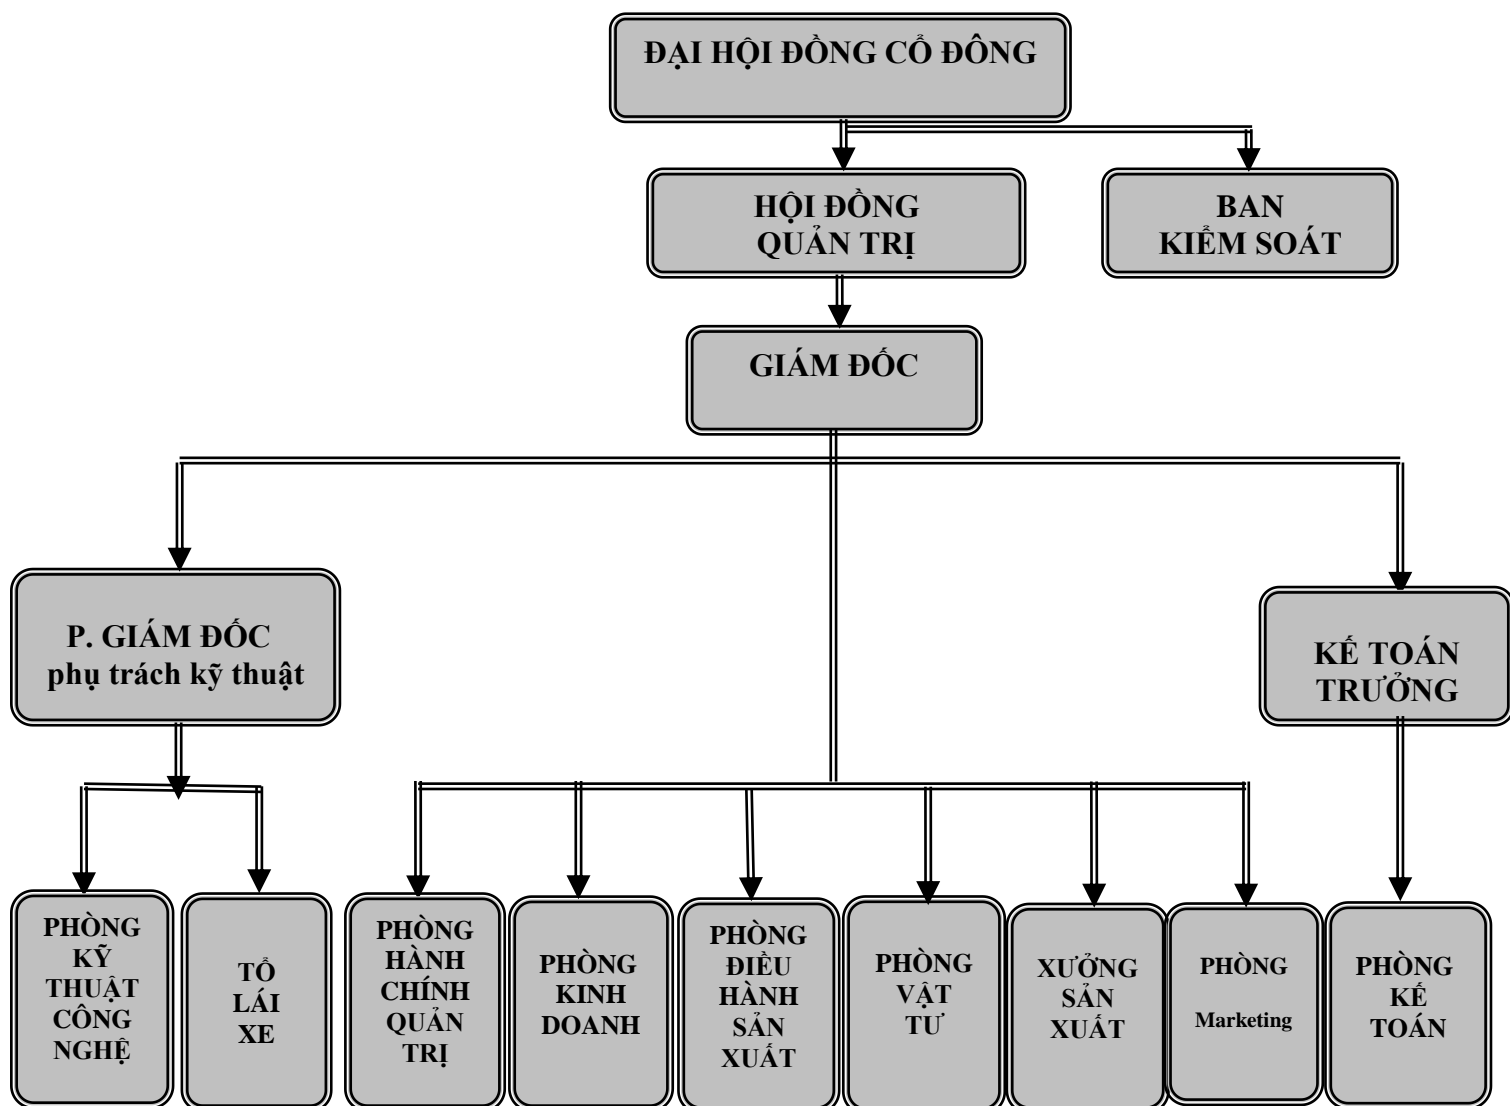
ĐẠI HỘI ĐỒNG CỔ ĐÔNG

HỘI ĐỒNG QUẢN TRỊ

BAN KIỂM SOÁT

GIÁM ĐỐC

P. GIÁM ĐỐC phụ trách kỹ thuật

KẾ TOÁN TRƯỞNG

PHÒNG KỸ THUẬT CÔNG NGHỆ

TỔ LÁI XE

PHÒNG HÀNH CHÍNH QUẢN TRỊ

PHÒNG KINH DOANH

PHÒNG ĐIỀU HÀNH SẢN XUẤT

PHÒNG VẬT TƯ

XƯỞNG SẢN XUẤT

PHÒNG Marketing

PHÒNG KẾ TOÁN